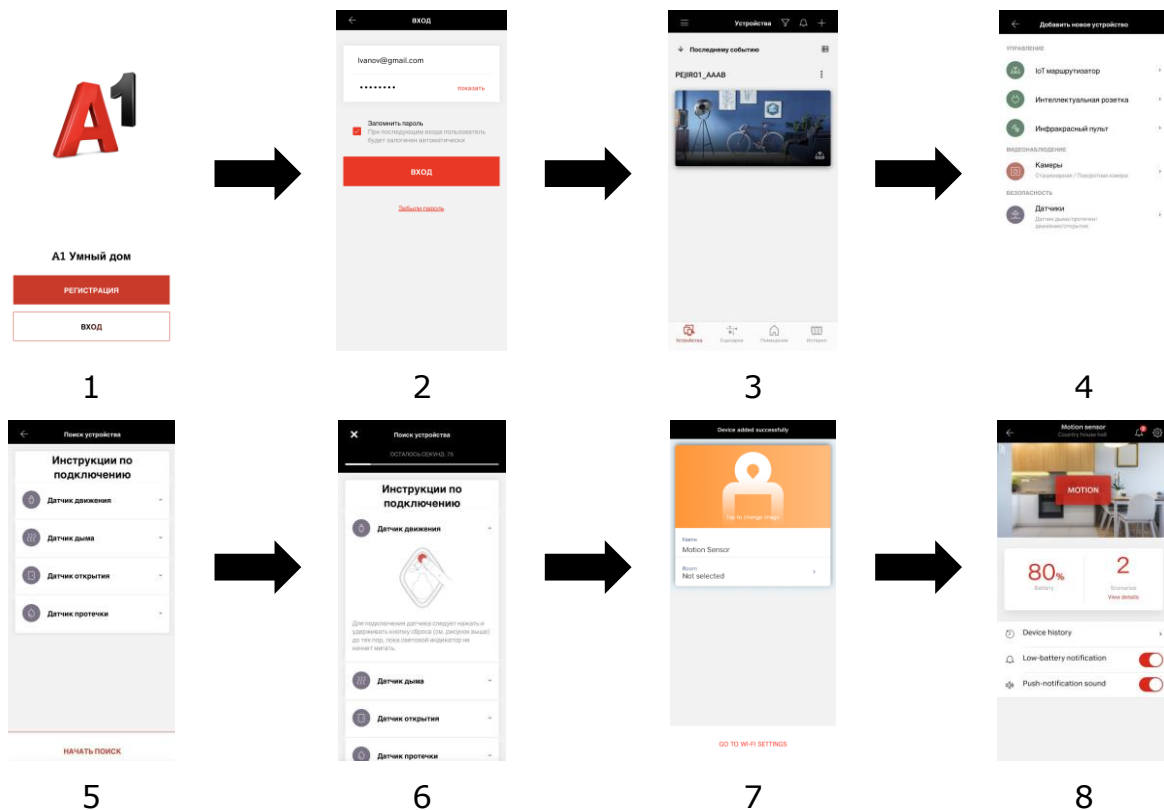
A1

A1 Умный дом

РЕГИСТРАЦИЯ

ВХОД

1

ВХОД

Ivanov@gmail.com

••••••••

ПОКАЗАТЬ

Запомнить пароль
При последующем входа пользователь будет залогинен автоматически

ВХОД

Забыли пароль

2

Устройства

Последнему событию

PEJIR01_AAAB

Устройства Сценарии Помещения История

3

Добавить новое устройство

УПРАВЛЕНИЕ

IoT маршрутизатор

Интеллектуальная розетка

Инфракрасный пульт

ВИДЕОНАБЛЮДЕНИЕ

Камеры
Стационарная / Поворотная камера

БЕЗОПАСНОСТЬ

Датчики
Датчик дыма/протечки/движения/открытия

4

Поиск устройства

Инструкции по подключению

Датчик движения

Датчик дыма

Датчик открытия

Датчик протечки

НАЧАТЬ ПОИСК

5

Поиск устройства

ОСТАЛОСЬ СЕКУНД: 76

Инструкции по подключению

Датчик движения

Для подключения датчика следует нажать и удерживать кнопку сброса (см. рисунок выше) до тех пор, пока световой индикатор не начнет мигать.

Датчик дыма

Датчик открытия

Датчик протечки

6

Device added successfully

Tap to change image

Name
Motion Sensor

Room
Not selected

GO TO WI-FI SETTINGS

7

Motion sensor
Country house hall

MOTION

80%
Battery

2
Scenarios
View details

Device history

Low-battery notification

Push-notification sound

8